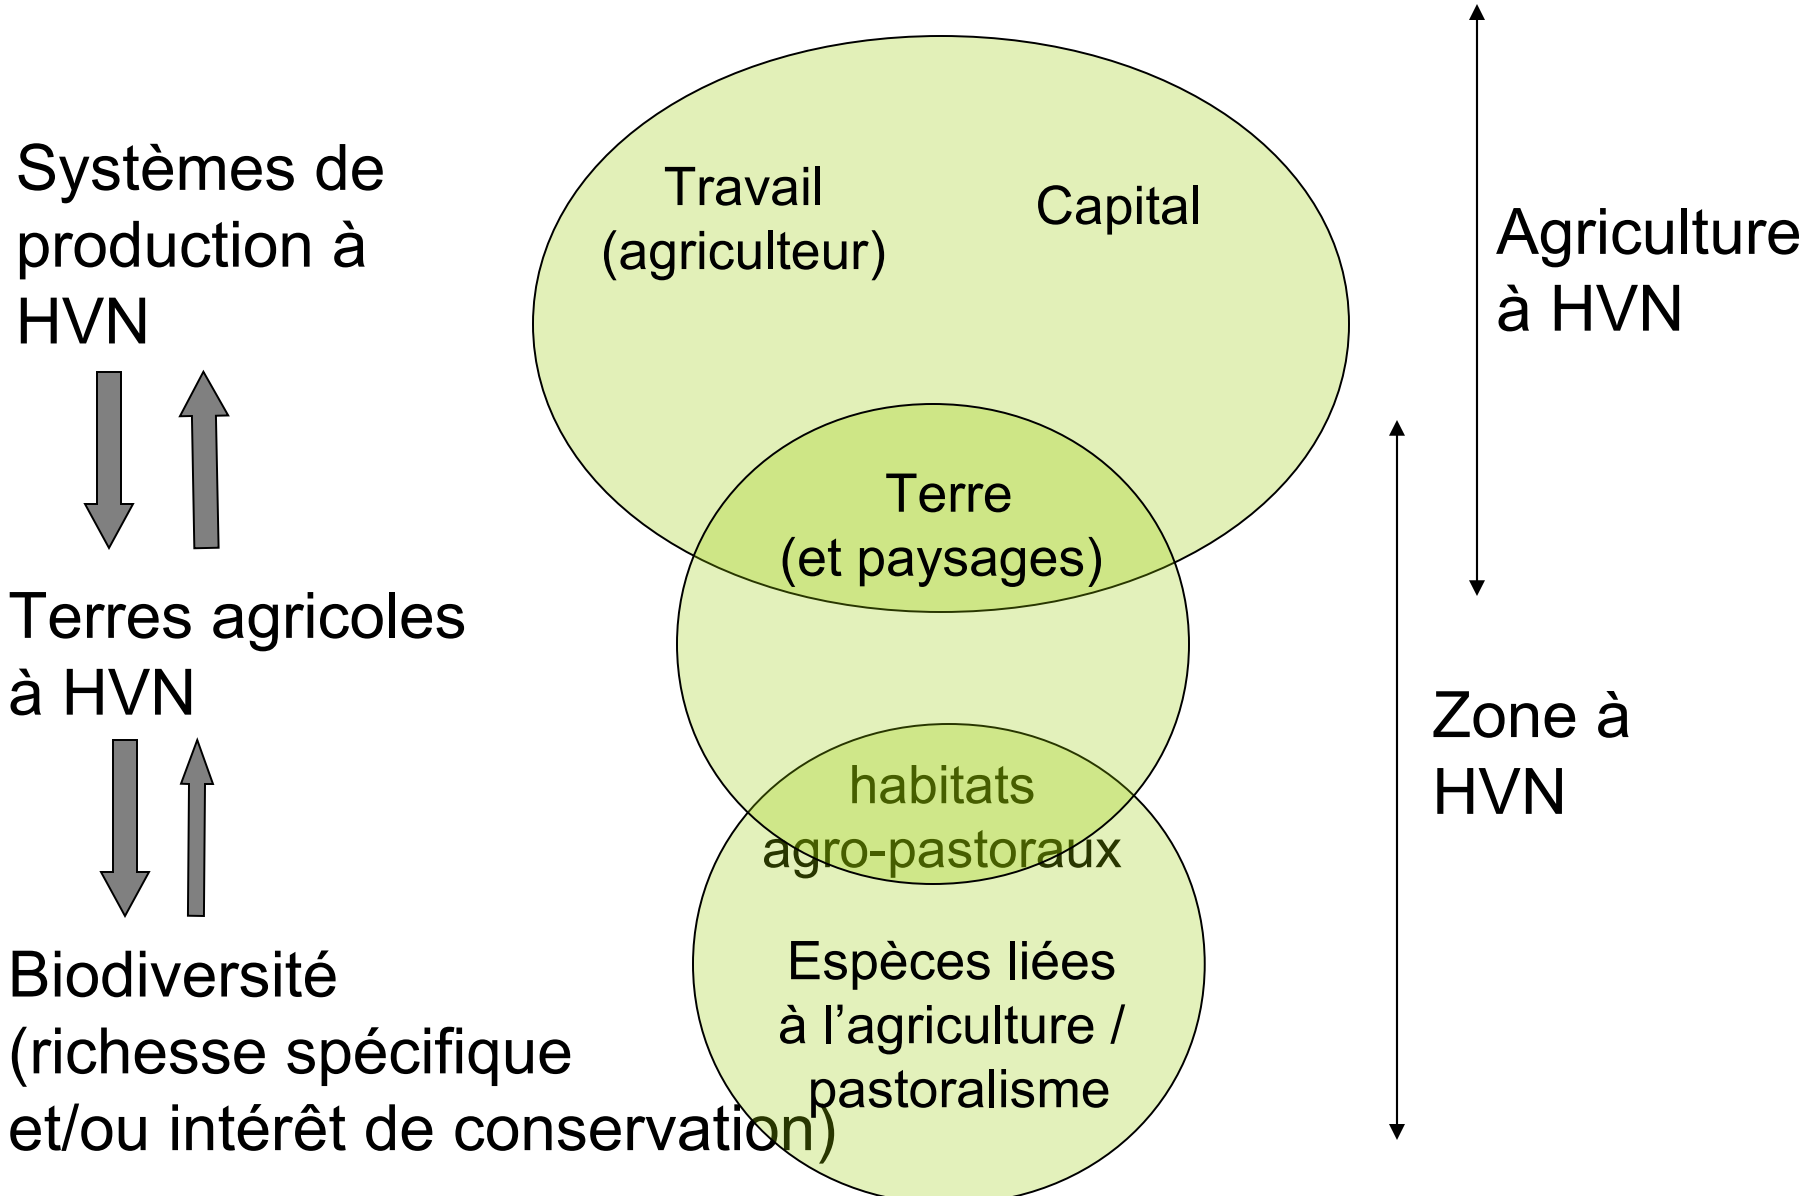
Systèmes de production à HVN

Terres agricoles à HVN

Biodiversité (richesse spécifique et/ou intérêt de conservation)

Travail (agriculteur)

Capital

Terre (et paysages)

habitats agro-pastoraux

Espèces liées à l'agriculture / pastoralisme

Agriculture à HVN

Zone à HVN